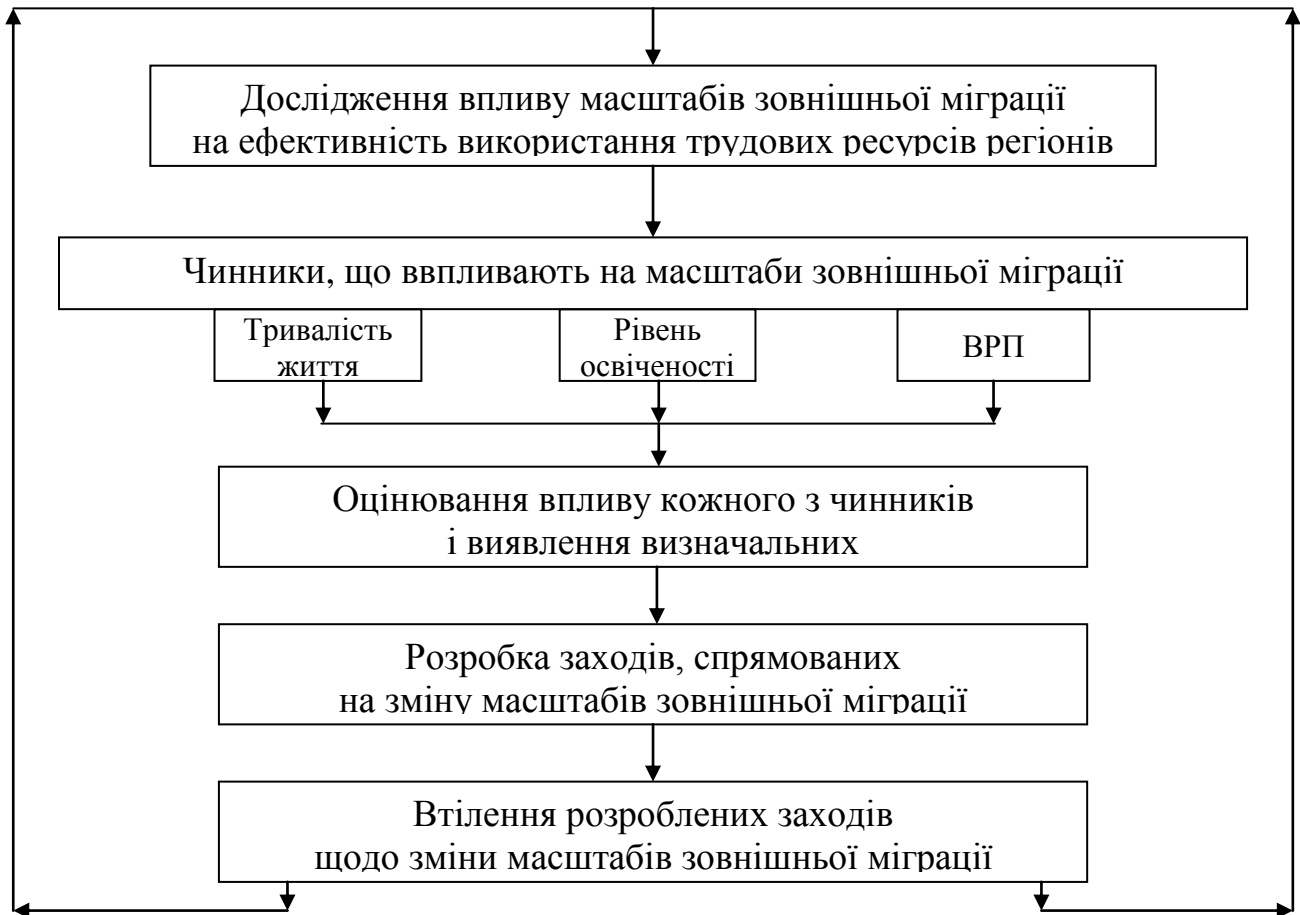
Дослідження впливу масштабів зовнішньої міграції на ефективність використання трудових ресурсів регіонів

Чинники, що ввпливають на масштаби зовнішньої міграції

Тривалість життя

Рівень освіченості

ВРП

Оцінювання впливу кожного з чинників і виявлення визначальних

Розробка заходів, спрямованих на зміну масштабів зовнішньої міграції

Втілення розроблених заходів щодо зміни масштабів зовнішньої міграції